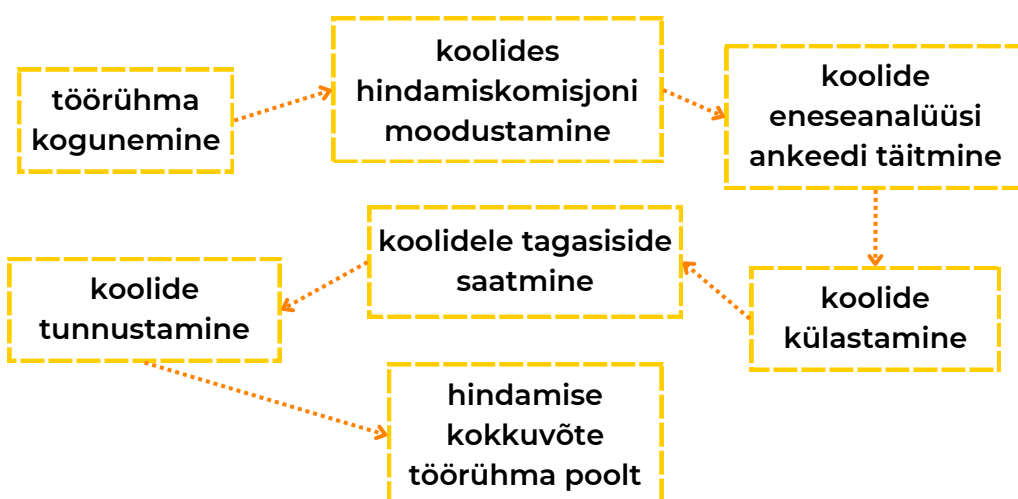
töörühma kogunemine

koolides hindamiskomisjoni moodustamine

koolide eneseanalüüsi ankeedi täitmine

koolide külastamine

koolidele tagasiside saatmine

koolide tunnustamine

hindamise kokkuvõte töörühma poolt